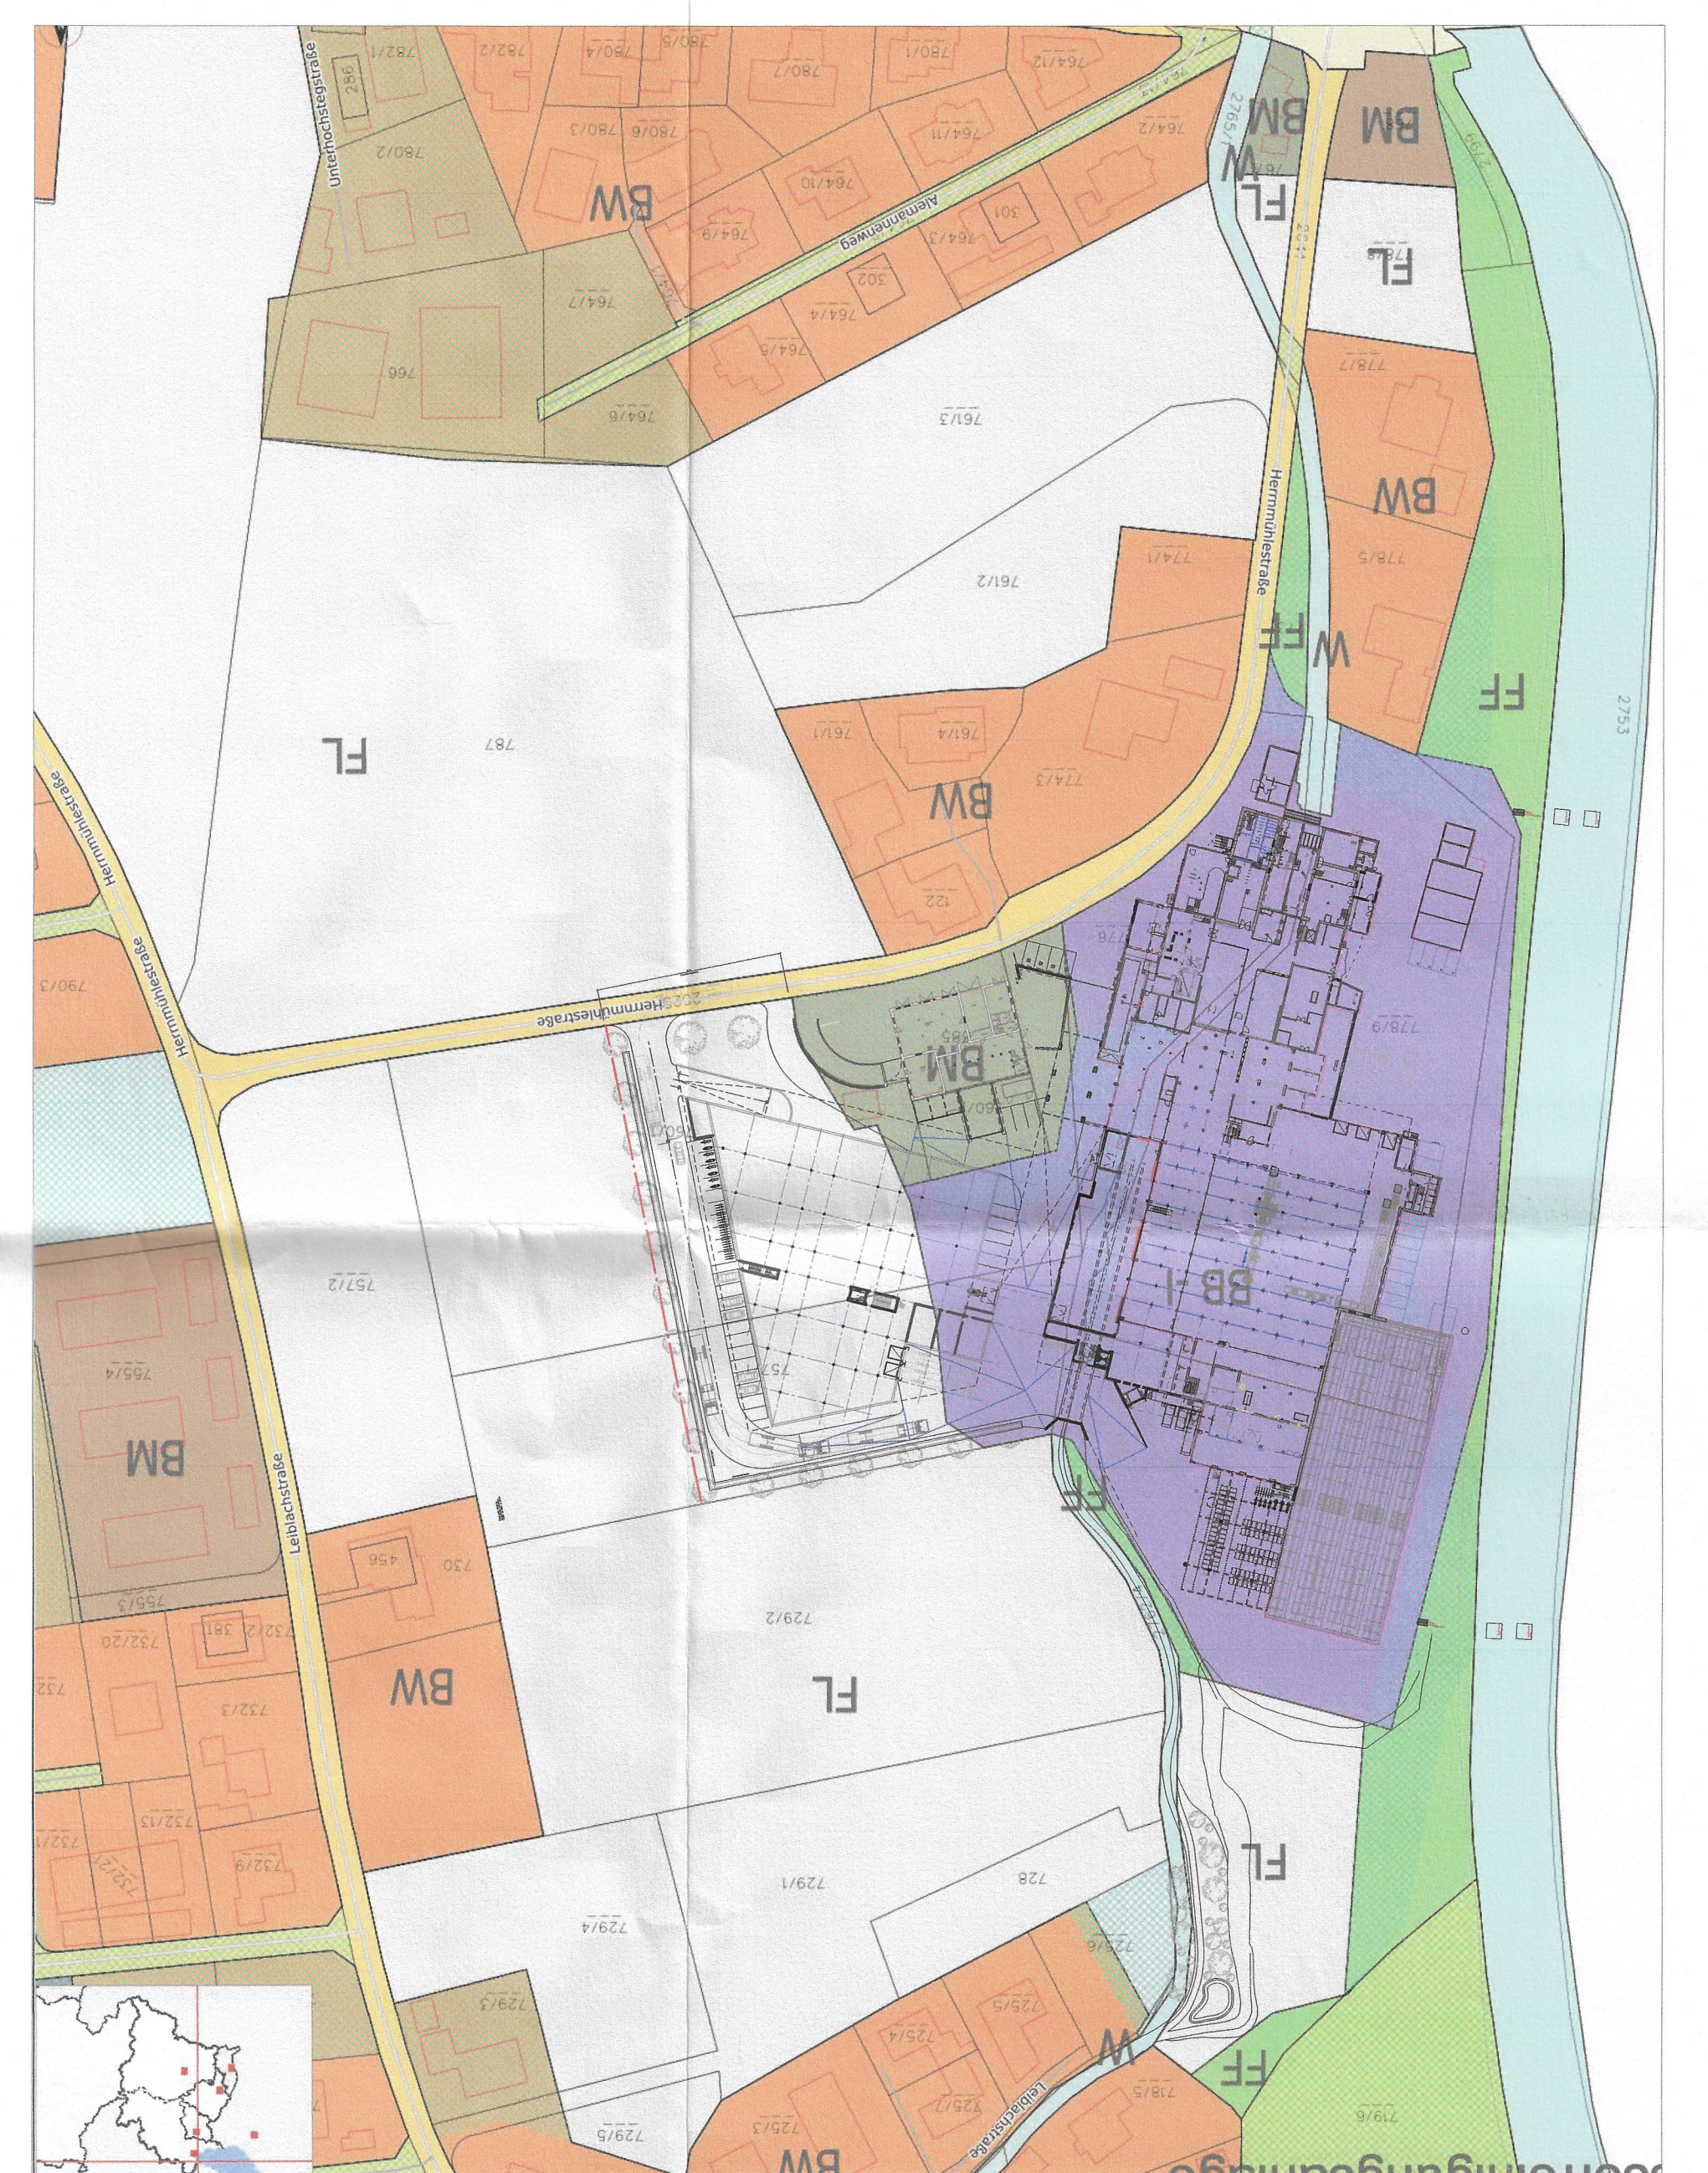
782/1
286
Unterhochstegstraße
782/2
780/4
780/5
780/7
780/1
764/12
780/2
780/3
780/6
764/11
764/2
BM
BM
BW
764/10
301
764/9
764/3
Alemannenweg
302
764/7
764/4
764/5
766
764/6
761/3
FL
FL
W
2765/7
778/7
BW
Herrmühlestraße
774/1
778/5
761/2
W
FF
FF
2753
FL
787
761/1
761/4
BW
774/3
122
Herrmühlestraße
790/3
Herrmühlestraße
785
BM
778/9
BB-I
757/2
755/4
BM
Leiblachstraße
FF
730
456
755/3
732/20
381
732/2
729/2
BW
FL
732
732/3
732/13
732/1
732/9
FL
728
729/1
729/4
729/3
725/6
725/5
725/4
W
FF
718/5
719/6
729/5
725/3
725/2
Leiblachstraße
BW